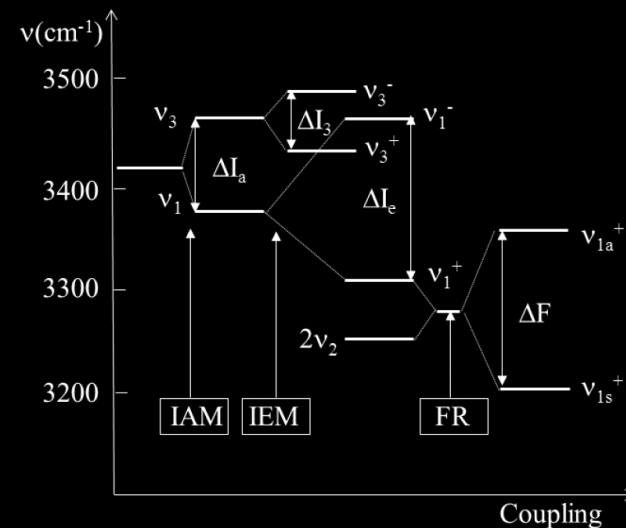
$\nu(cm^{-1})$

3500

3400

3300

3200

$\nu_3$

$\nu_1$

$\Delta I_a$

$\nu_3^-$

$\Delta I_3$

$\nu_3^+$

$\nu_1^-$

$\Delta I_e$

$\nu_1^+$

$2\nu_2$

$\nu_{1a}^+$

$\Delta F$

$\nu_{1s}^+$

IAM

IEM

FR

Coupling